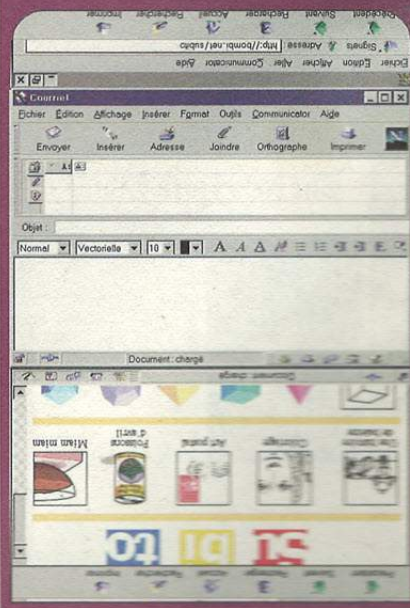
Précédent Suivant Recharger Accueil Rechercher Imprimer
Signets Adresse http://bombi.net/subito
Fichier Edition Afficher Aller Communicator Aide

Courriel
Fichier Edition Affichage Insérer Format Outils Communicator Aide
Envoyer Insérer Adresse Joindre Orthographe Imprimer
A:
Objet :
Normal Vectorielle 10
Document : chargé

Document chargé
Une banane de bateau
Coloriage
Art postal
Poulacre d'avril
Miam miam
su bi to